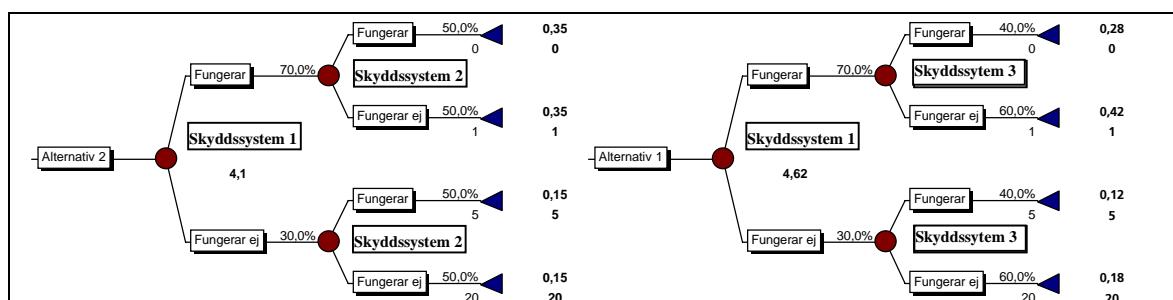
Fungerar 50,0% 0,35
0 0

Fungerar 70,0%

Skyddssystem 2

Fungerar ej 50,0% 0,35
1 1

Skyddssystem 1

Alternativ 2

4,1

Fungerar 50,0% 0,15
5 5

Fungerar ej 30,0%

Skyddssystem 2

Fungerar ej 50,0% 0,15
20 20

Fungerar 40,0% 0,28
0 0

Fungerar 70,0%

Skyddssytem 3

Fungerar ej 60,0% 0,42
1 1

Skyddssystem 1

Alternativ 1

4,62

Fungerar 40,0% 0,12
5 5

Fungerar ej 30,0%

Skyddssytem 3

Fungerar ej 60,0% 0,18
20 20